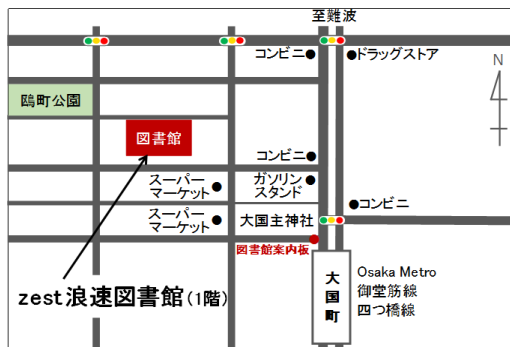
至難波

コンビニ

ドラッグストア

N

鴎町公園

図書館

コンビニ

スーパーマーケット

ガソリンスタンド

コンビニ

スーパーマーケット

大国主神社

図書館案内板

大国町

Osaka Metro
御堂筋線
四つ橋線

zest浪速図書館（1階）